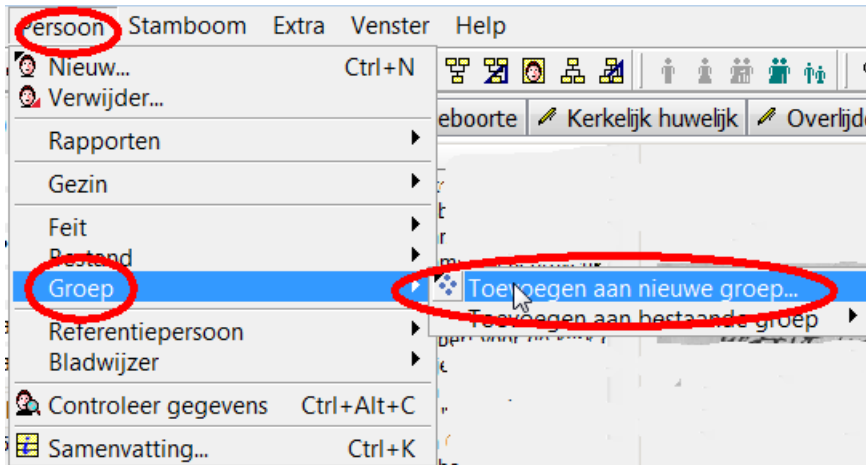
Persoon Stamboom Extra Venster Help

Nieuw... Ctrl+N
Verwijder...
Rapporten
Gezin
Feit
Bestand
Groep
Referentiepersoon
Bladwijzer
Controleer gegevens Ctrl+Alt+C
Samenvatting... Ctrl+K

eboorte | Kerkelijk huwelijk | Overlijde

Toevoegen aan nieuwe groep...
Toevoegen aan bestaande groep